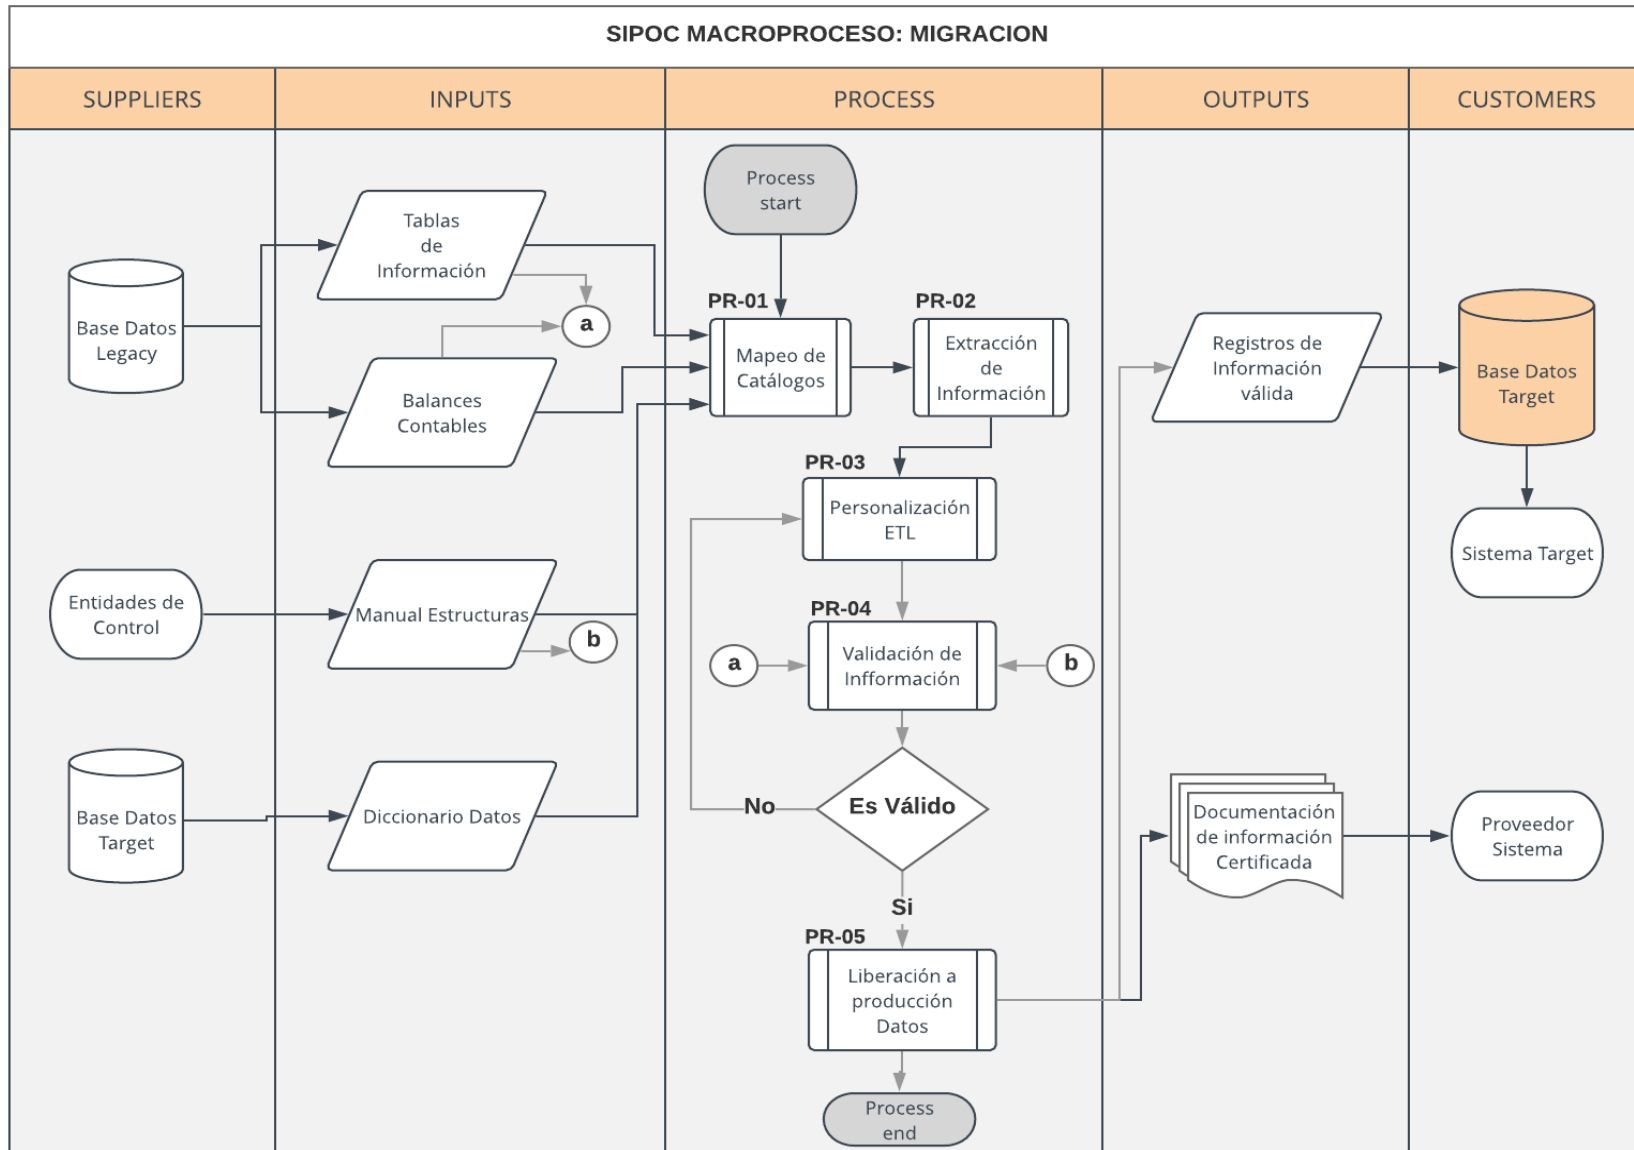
SIPOC MACROPROCESO: MIGRACION

| SUPPLIERS | INPUTS | PROCESS | OUTPUTS | CUSTOMERS |
|---|---|---|---|---|

Base Datos Legacy

Entidades de Control

Base Datos Target

Tablas de Información

a

Balances Contables

Manual Estructuras

b

Diccionario Datos

Process start

PR-01
Mapeo de Catálogos

PR-02
Extracción de Información

PR-03
Personalización ETL

PR-04
Validación de Infformación

a

b

Es Válido

No

Si

PR-05
Liberación a producción Datos

Process end

Registros de Información válida

Documentación de información Certificada

Base Datos Target

Sistema Target

Proveedor Sistema